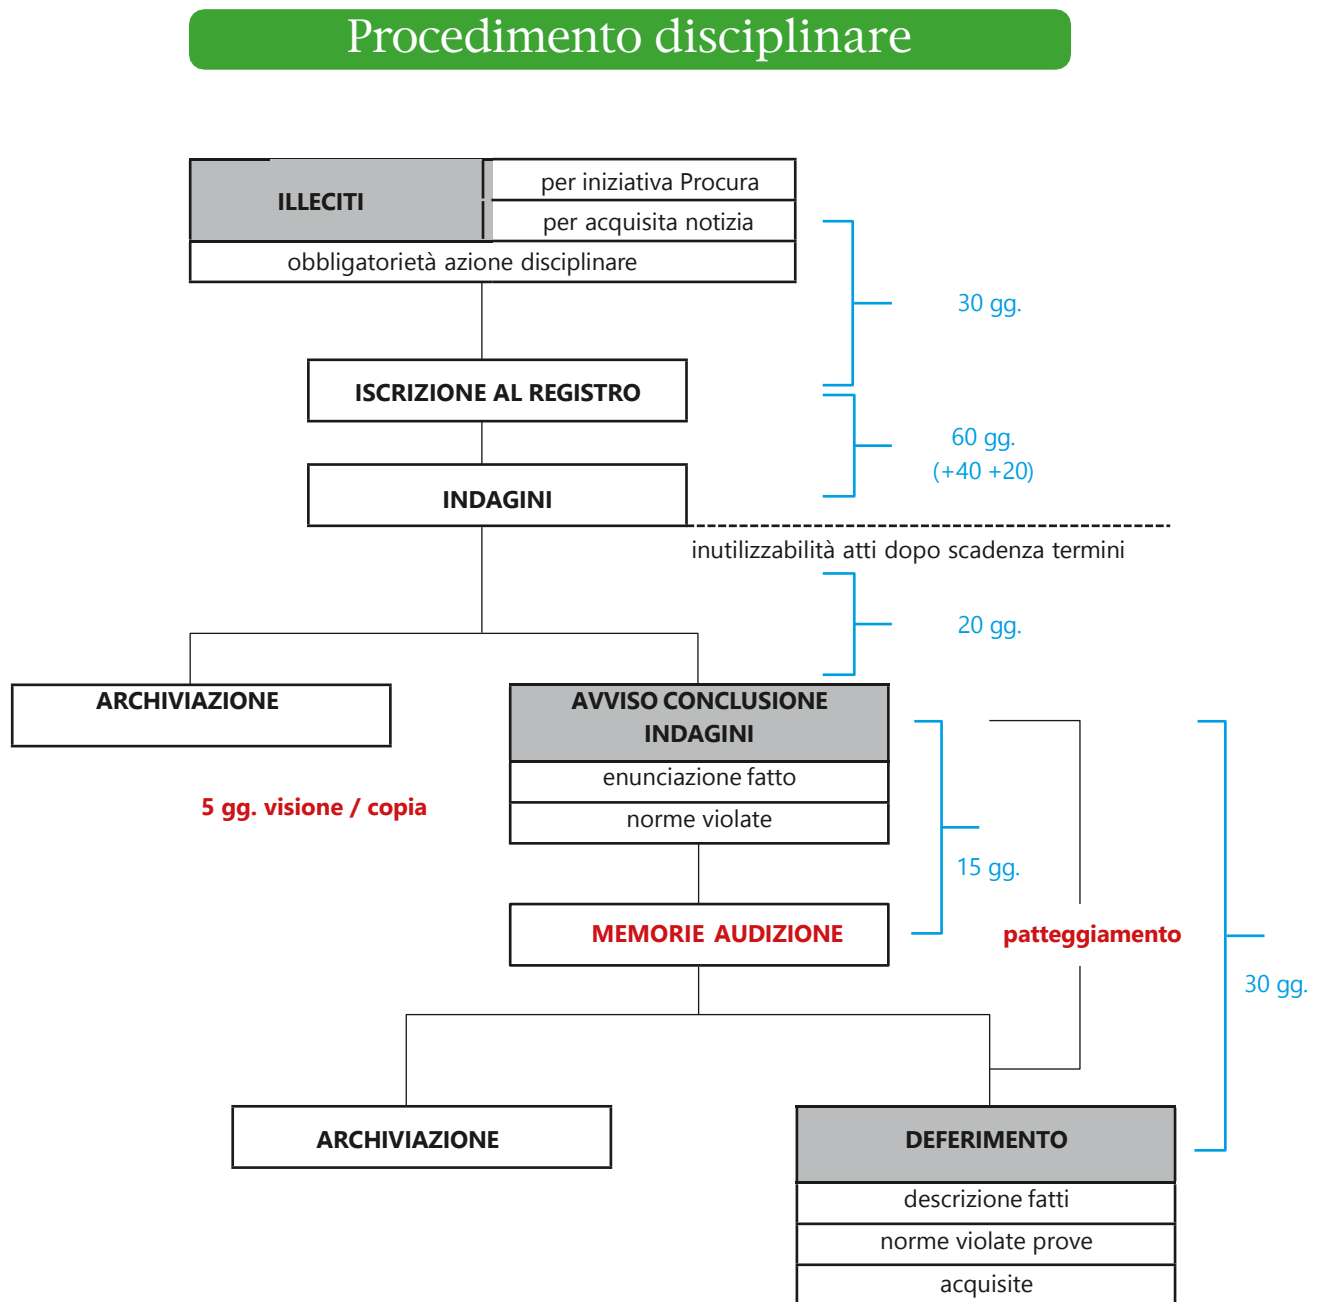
Procedimento disciplinare

ILLECITI

per iniziativa Procura

per acquisita notizia

obbligatorietà azione disciplinare

30 gg.

ISCRIZIONE AL REGISTRO

60 gg.
(+40 +20)

INDAGINI

inutilizzabilità atti dopo scadenza termini

20 gg.

ARCHIVIAZIONE

AVVISO CONCLUSIONE INDAGINI

enunciazione fatto

norme violate

5 gg. visione / copia

15 gg.

MEMORIE AUDIZIONE

patteggiamento

30 gg.

ARCHIVIAZIONE

DEFERIMENTO

descrizione fatti

norme violate prove

acquisite